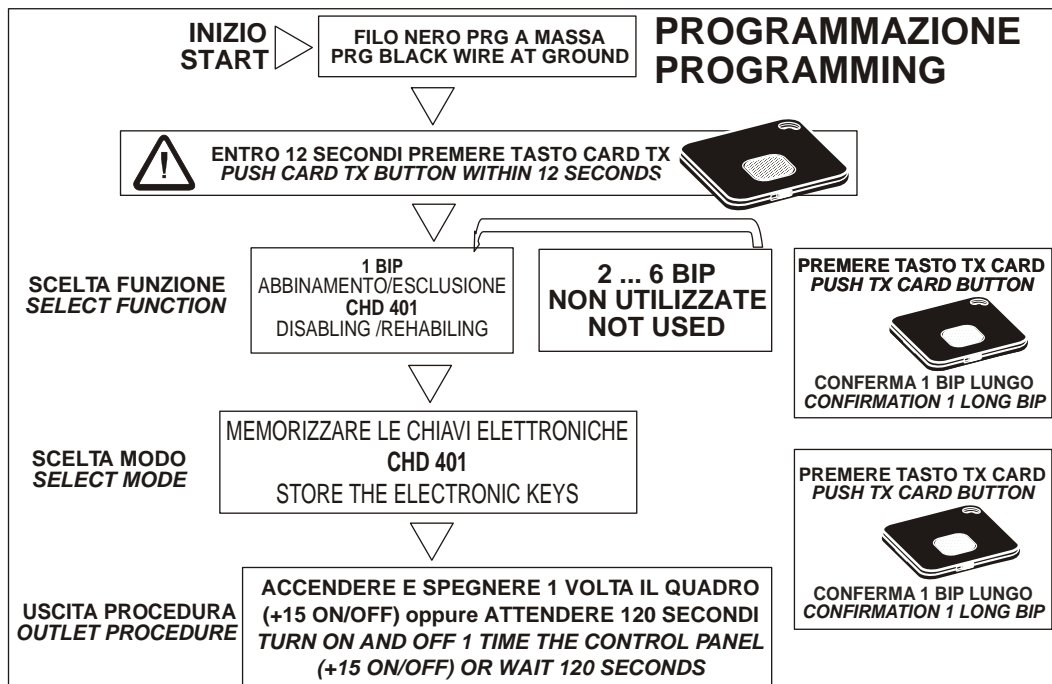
INIZIO
START

FILO NERO PRG A MASSA
PRG BLACK WIRE AT GROUND

PROGRAMMAZIONE
PROGRAMMING

ENTRO 12 SECONDI PREMERE TASTO CARD TX
*PUSH CARD TX BUTTON WITHIN 12 SECONDS*

SCELTA FUNZIONE
*SELECT FUNCTION*

1 BIP
ABBINAMENTO/ESCLUSIONE
CHD 401
DISABLING /REHABILING

2 ... 6 BIP
NON UTILIZZATE
NOT USED

PREMERE TASTO TX CARD
*PUSH TX CARD BUTTON*

CONFERMA 1 BIP LUNGO
*CONFIRMATION 1 LONG BIP*

SCELTA MODO
*SELECT MODE*

MEMORIZZARE LE CHIAVI ELETTRONICHE
CHD 401
STORE THE ELECTRONIC KEYS

PREMERE TASTO TX CARD
*PUSH TX CARD BUTTON*

CONFERMA 1 BIP LUNGO
*CONFIRMATION 1 LONG BIP*

USCITA PROCEDURA
*OUTLET PROCEDURE*

ACCENDERE E SPEGNERE 1 VOLTA IL QUADRO (+15 ON/OFF) oppure ATTENDERE 120 SECONDI
*TURN ON AND OFF 1 TIME THE CONTROL PANEL (+15 ON/OFF) OR WAIT 120 SECONDS*